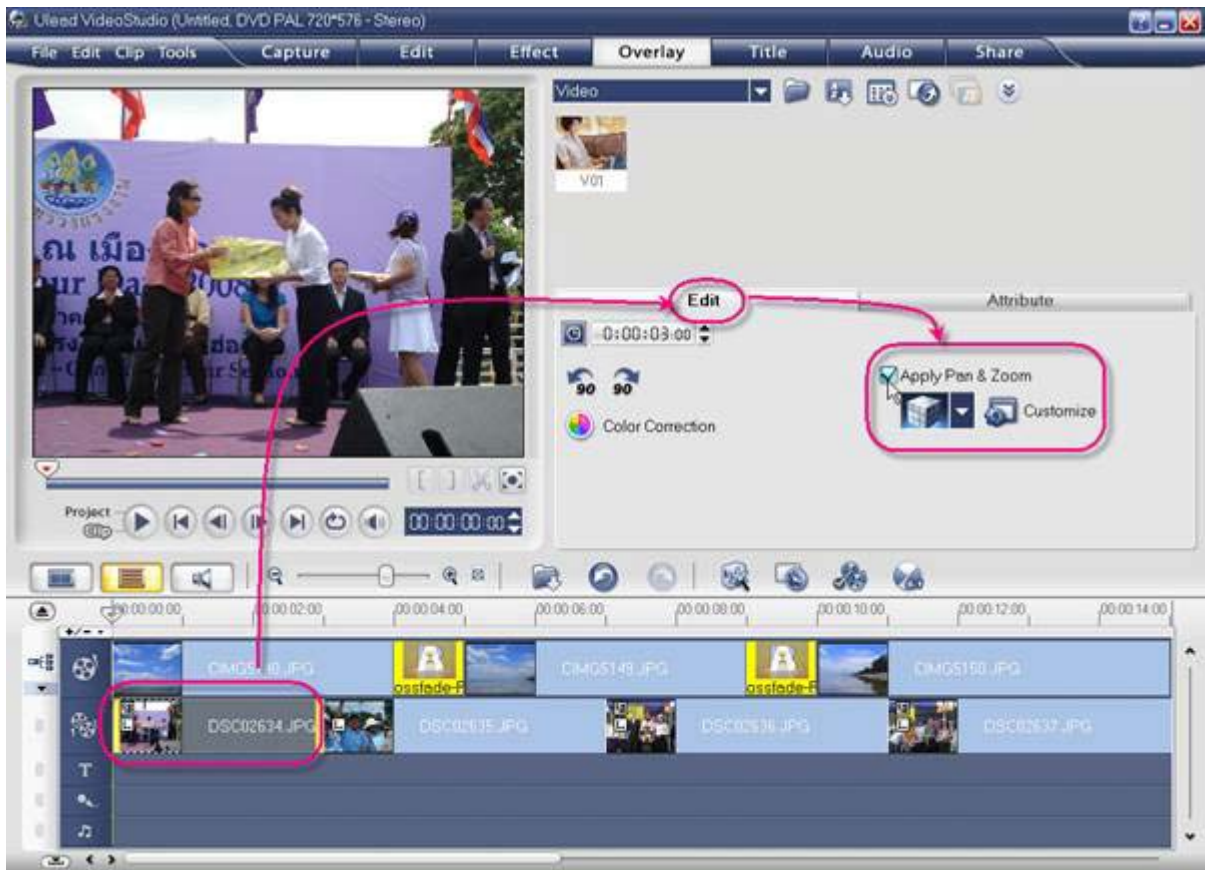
Ulead VideoStudio (Untitled, DVD PAL 720*576 - Stereo)

File Edit Clip Tools Capture Edit Effect Overlay Title Audio Share

Video

V01

Edit

Attribute

0:00:03:00

90 90

Color Correction

Apply Pan & Zoom

Customize

Project

Clip

00:00:00:00

00:00:00:00 00:00:02:00 00:00:04:00 00:00:06:00 00:00:08:00 00:00:10:00 00:00:12:00 00:00:14:00

CIMG5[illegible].JPG

ossfade-F

CIMG5149.JPG

ossfade-F

CIMG5150.JPG

DSC02634.JPG

DSC02635.JPG

DSC02636.JPG

DSC02637.JPG

T